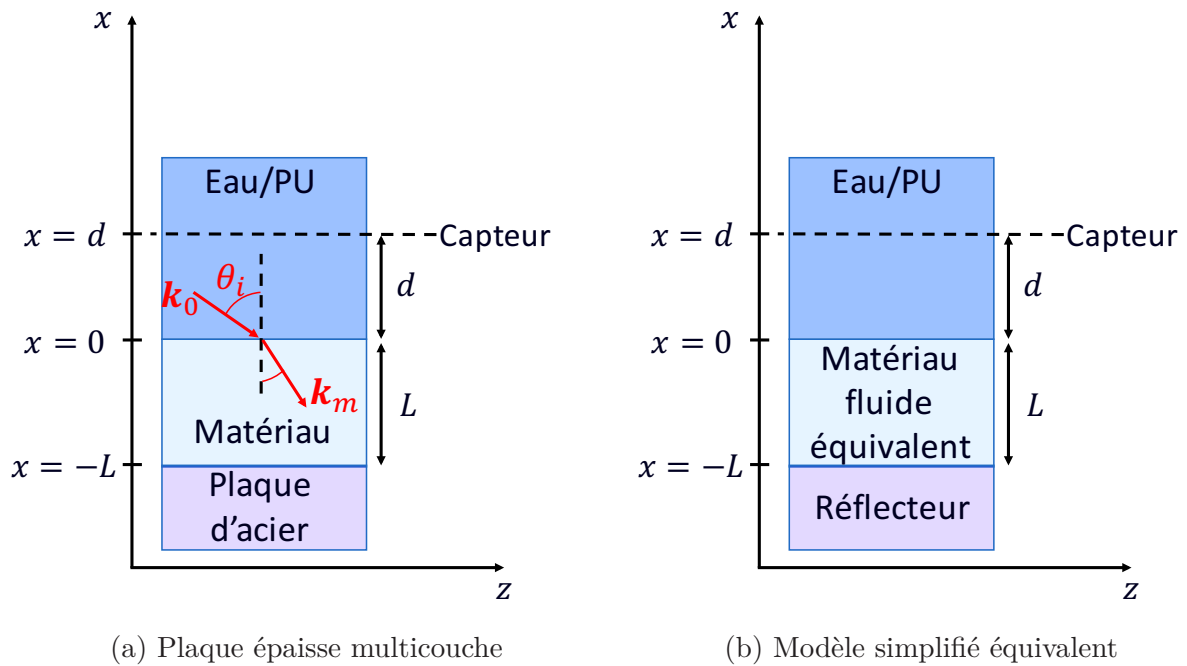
$x$

Eau/PU

$x = d$

Capteur

$d$

$\theta_i$

$\boldsymbol{k}_0$

$x = 0$

$\boldsymbol{k}_m$

$L$

Matériau

$x = -L$

Plaque d'acier

$z$

(a) Plaque épaisse multicouche

$x$

Eau/PU

$x = d$

Capteur

$d$

$x = 0$

Matériau fluide équivalent

$L$

$x = -L$

Réflecteur

$z$

(b) Modèle simplifié équivalent